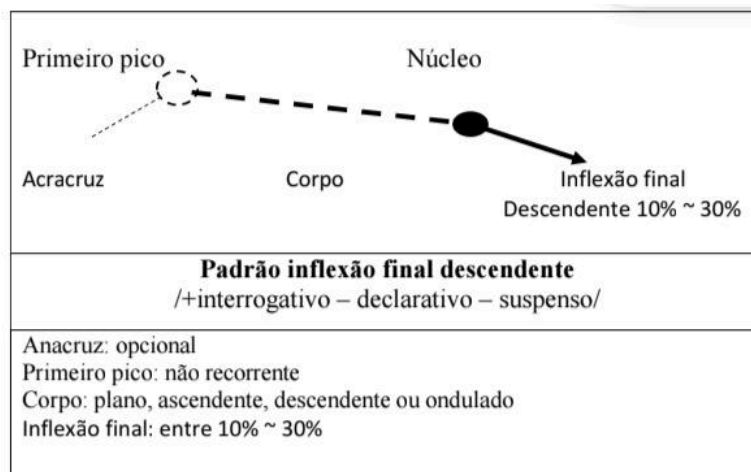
Primeiro pico

Núcleo

Acracruz

Corpo

Inflexão final
Descendente 10% ~ 30%

**Padrão inflexão final descendente**
/+interrogativo – declarativo – suspenso/

Anacruz: opcional
Primeiro pico: não recorrente
Corpo: plano, ascendente, descendente ou ondulado
Inflexão final: entre 10% ~ 30%